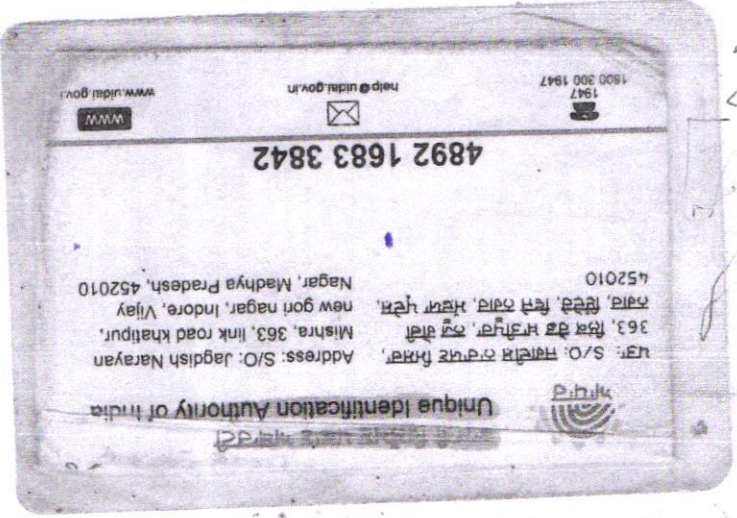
भारतीय विशिष्ट पहचान प्राधिकरण
Unique Identification Authority of India

आधार

पता: S/O: जगदीश नारायण मिश्रा, 363, लिंक रोड खातीपुर, न्यू गोरी नगर, इंदौर, विजय नगर, मध्य प्रदेश, 452010

Address: S/O: Jagdish Narayan Mishra, 363, link road khatipur, new gori nagar, Indore, Vijay Nagar, Madhya Pradesh, 452010

4892 1683 3842

1947
1800 300 1947

help@uidai.gov.in

www.uidai.gov.in